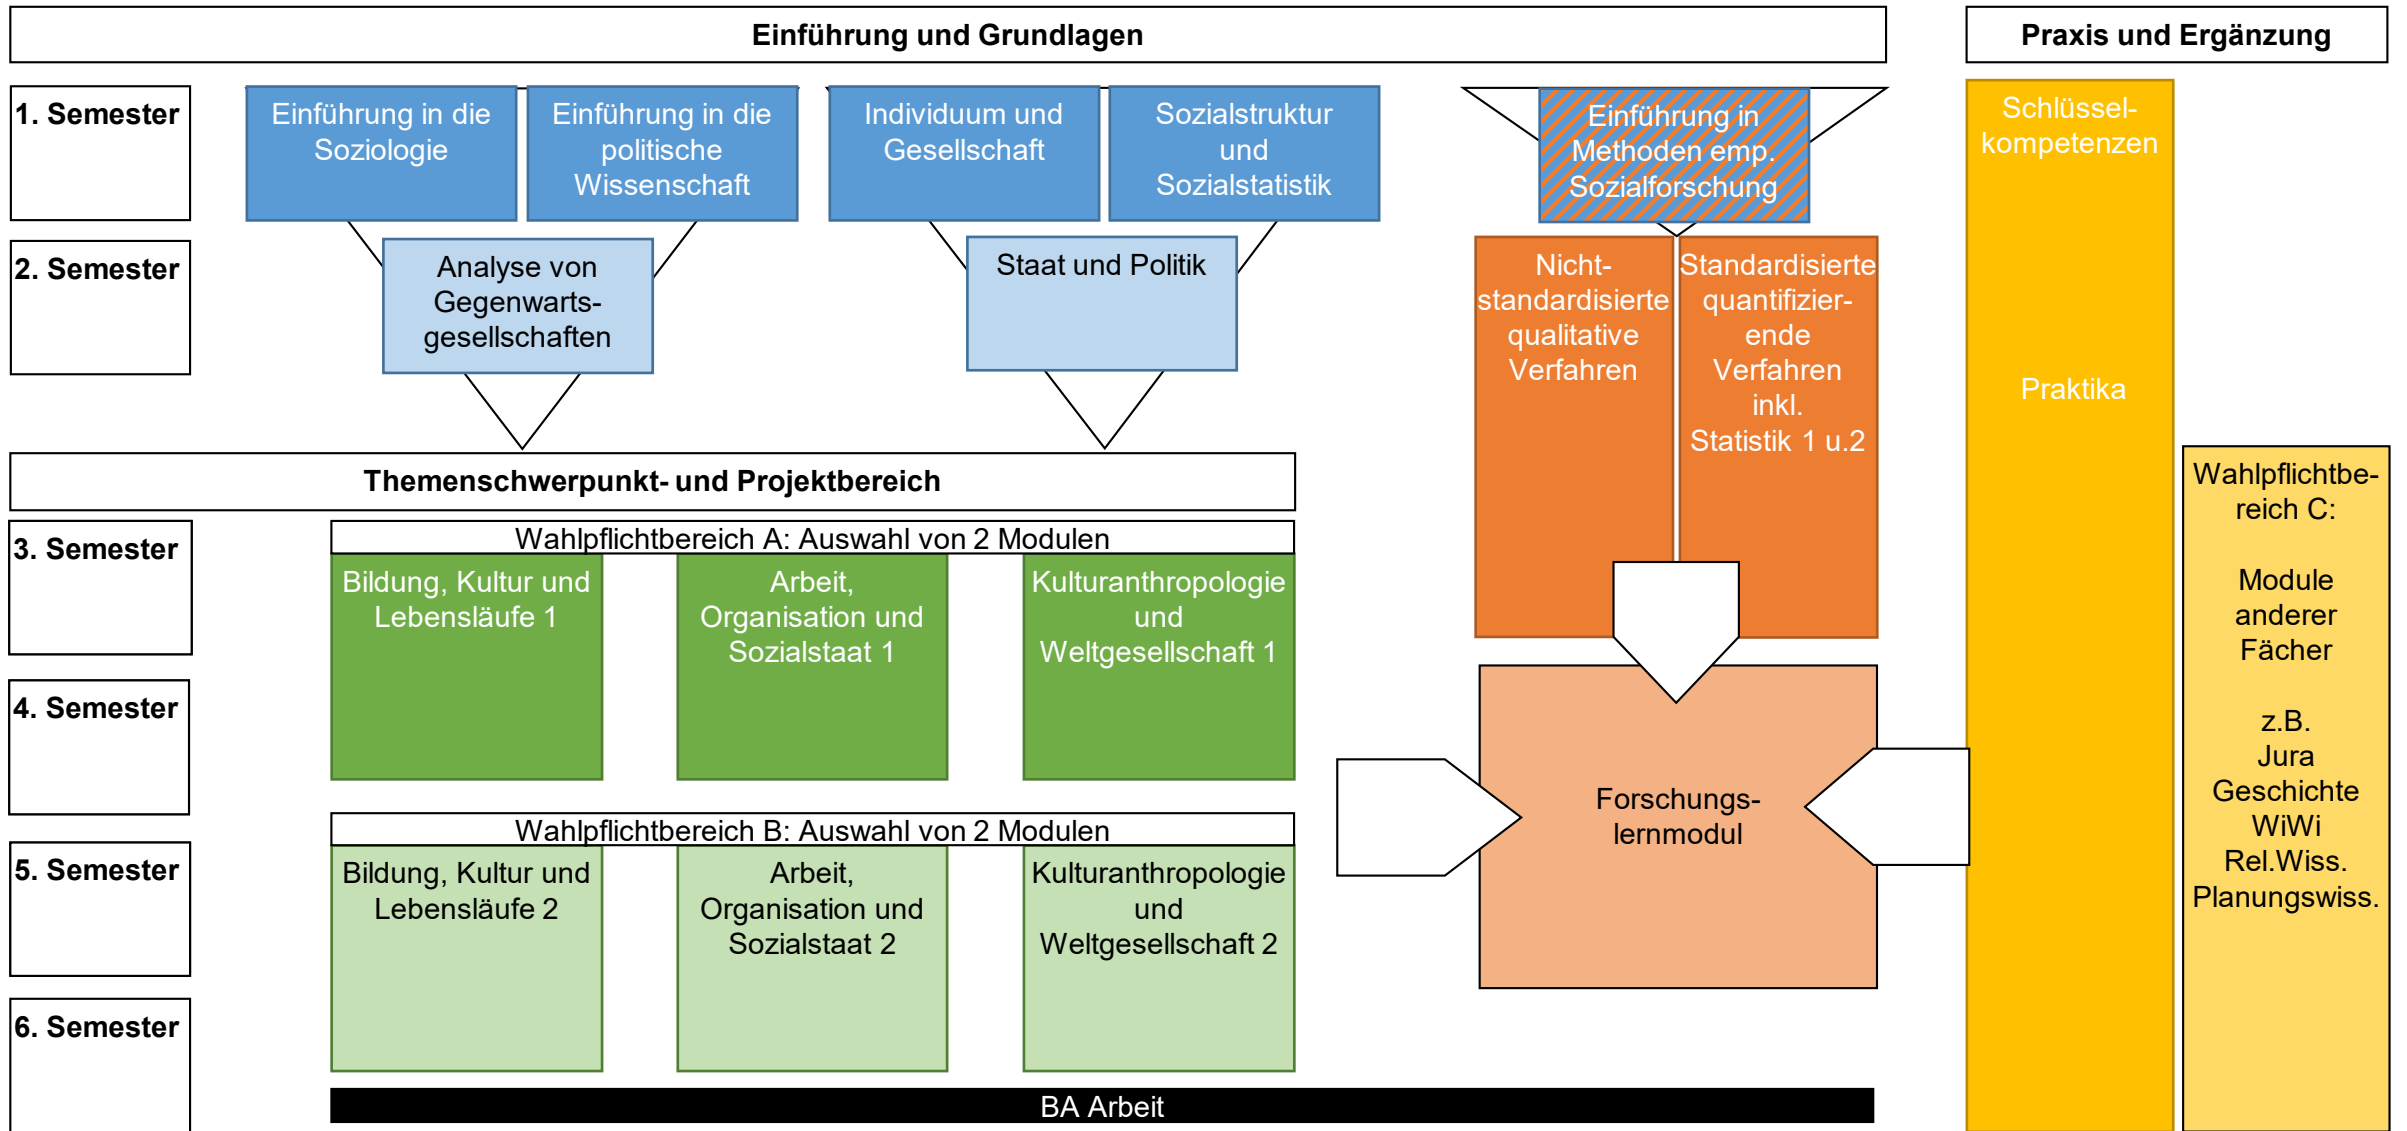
Einführung und Grundlagen

Praxis und Ergänzung

1. Semester

Einführung in die Soziologie

Einführung in die politische Wissenschaft

Individuum und Gesellschaft

Sozialstruktur und Sozialstatistik

Einführung in Methoden emp. Sozialforschung

Schlüsselkompetenzen

2. Semester

Analyse von Gegenwartsgesellschaften

Staat und Politik

Nicht-standardisierte qualitative Verfahren

Standardisierte quantifizierende Verfahren inkl. Statistik 1 u.2

Praktika

Themenschwerpunkt- und Projektbereich

3. Semester

Wahlpflichtbereich A: Auswahl von 2 Modulen

Bildung, Kultur und Lebensläufe 1

Arbeit, Organisation und Sozialstaat 1

Kulturanthropologie und Weltgesellschaft 1

Wahlpflichtbereich C:

Module anderer Fächer

z.B. Jura Geschichte WiWi Rel.Wiss. Planungswiss.

4. Semester

Forschungslernmodul

5. Semester

Wahlpflichtbereich B: Auswahl von 2 Modulen

Bildung, Kultur und Lebensläufe 2

Arbeit, Organisation und Sozialstaat 2

Kulturanthropologie und Weltgesellschaft 2

6. Semester

BA Arbeit